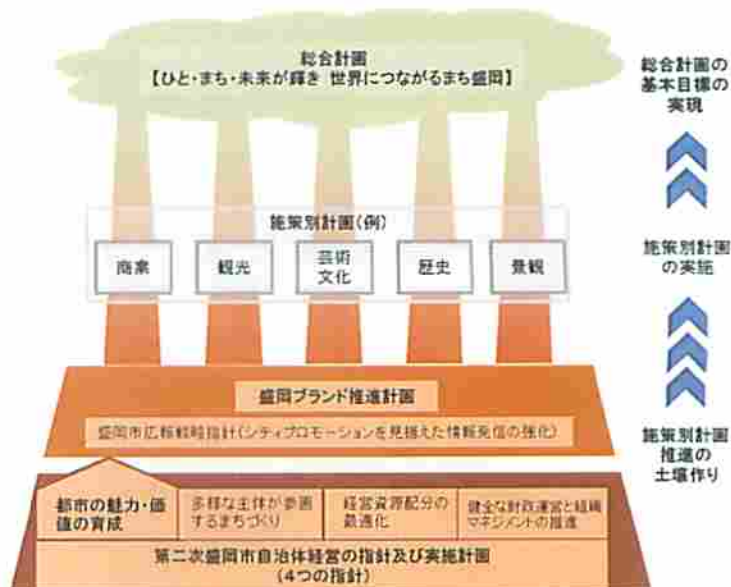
総合計画
【ひと・まち・未来が輝き 世界につながるまち盛岡】

総合計画の基本目標の実現

施策別計画(例)

商業

観光

芸術文化

歴史

景観

施策別計画の実施

盛岡ブランド推進計画

盛岡市広報戦略指針(シティプロモーションを見据えた情報発信の強化)

施策別計画推進の土壌作り

都市の魅力・価値の育成

多様な主体が参画するまちづくり

経営資源配分の最適化

健全な財政運営と組織マネジメントの推進

第二次盛岡市自治体経営の指針及び実施計画
(4つの指針)